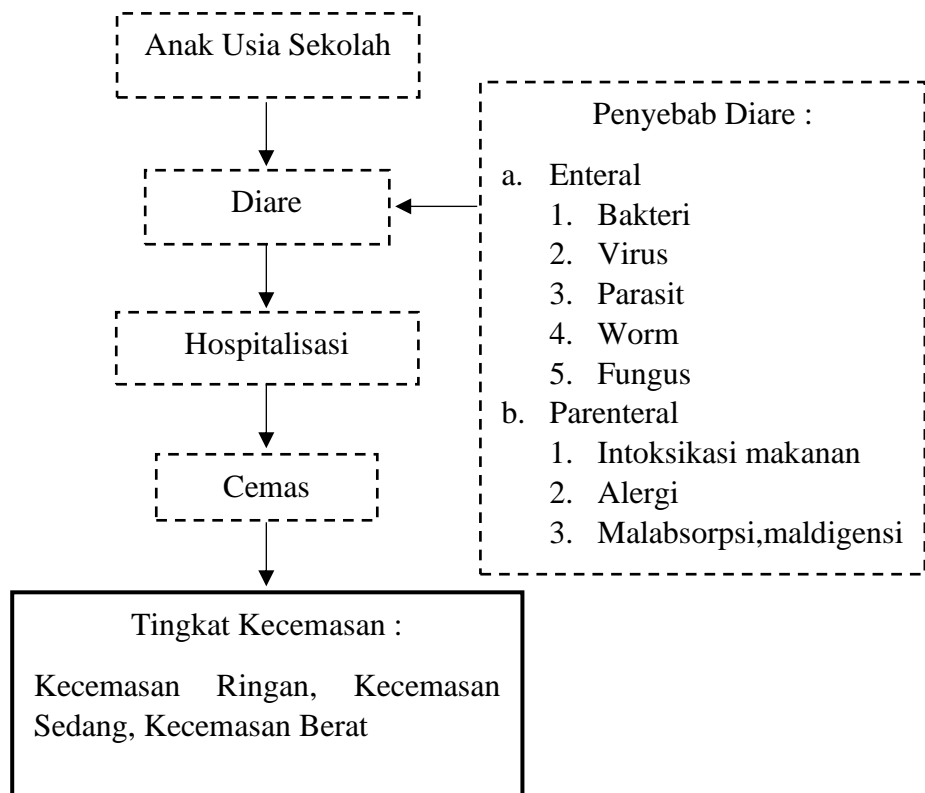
Anak Usia Sekolah

Diare

Hospitalisasi

Cemas

Tingkat Kecemasan :

Kecemasan Ringan, Kecemasan Sedang, Kecemasan Berat

Penyebab Diare :

a. Enteral
1. Bakteri
2. Virus
3. Parasit
4. Worm
5. Fungus
b. Parenteral
1. Intoksikasi makanan
2. Alergi
3. Malabsorpsi,maldigensi